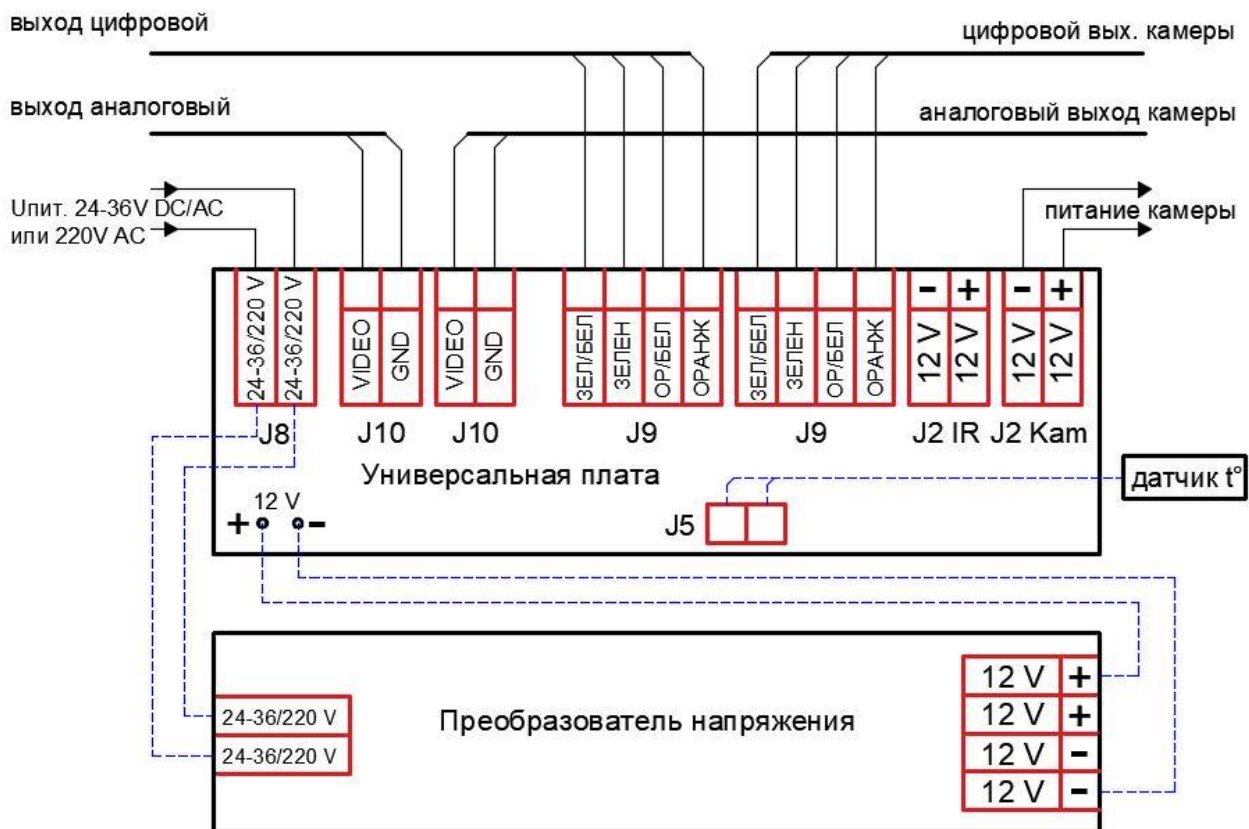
выход цифровой

цифровой вых. камеры

выход аналоговый

аналоговый выход камеры

Uпит. 24-36V DC/AC
или 220V AC

питание камеры

24-36/220 V
24-36/220 V

VIDEO
GND

VIDEO
GND

ЗЕЛ/БЕЛ
ЗЕЛЕН
ОР/БЕЛ
ОРАНЖ

ЗЕЛ/БЕЛ
ЗЕЛЕН
ОР/БЕЛ
ОРАНЖ

-
+
12 V
12 V

-
+
12 V
12 V

J8 J10 J10 J9 J9 J2 IR J2 Kam

Универсальная плата

датчик t°

12 V
+ -

J5

| 12 V | + |
|---|---|
| 12 V | + |
| 12 V | - |
| 12 V | - |

24-36/220 V
24-36/220 V

Преобразователь напряжения